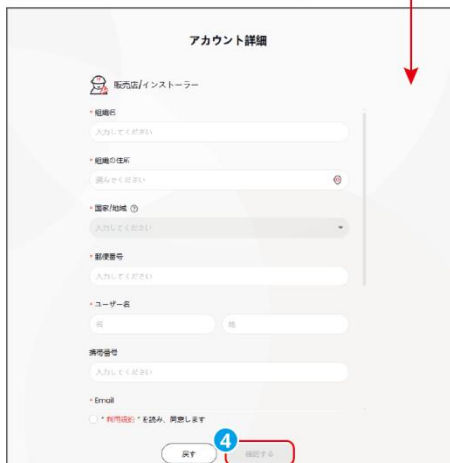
アカウント詳細

販売店/インストーラー

* 組織名
入力してください

* 組織の住所
選択ください

* 国家/地域 ⑦
入力してください

* 郵便番号
入力してください

* ユーザー名
姓
名

携帯番号
入力してください

* Email

「利用規約」を読み、同意します

戻す
4
確認する